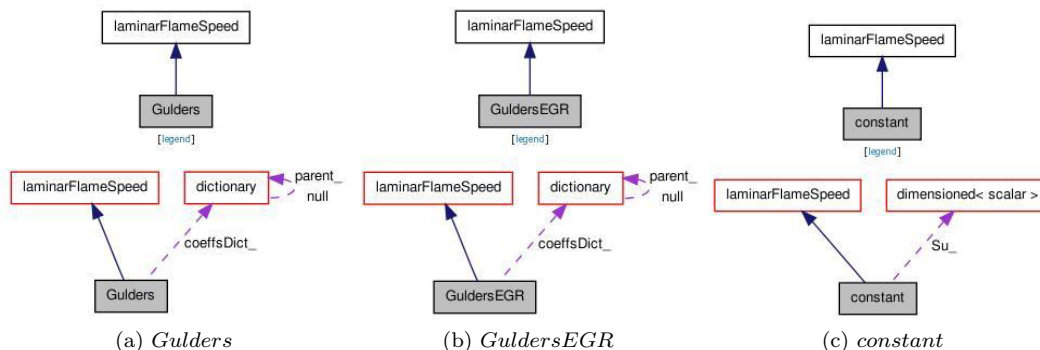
laminarFlameSpeed

Gulders

[legend]

laminarFlameSpeed

dictionary

parent_

null

coeffsDict_

Gulders

(a) *Gulders*

laminarFlameSpeed

GuldersEGR

[legend]

laminarFlameSpeed

dictionary

parent_

null

coeffsDict_

GuldersEGR

(b) *GuldersEGR*

laminarFlameSpeed

constant

[legend]

laminarFlameSpeed

dimensioned< scalar >

Su_

constant

(c) *constant*